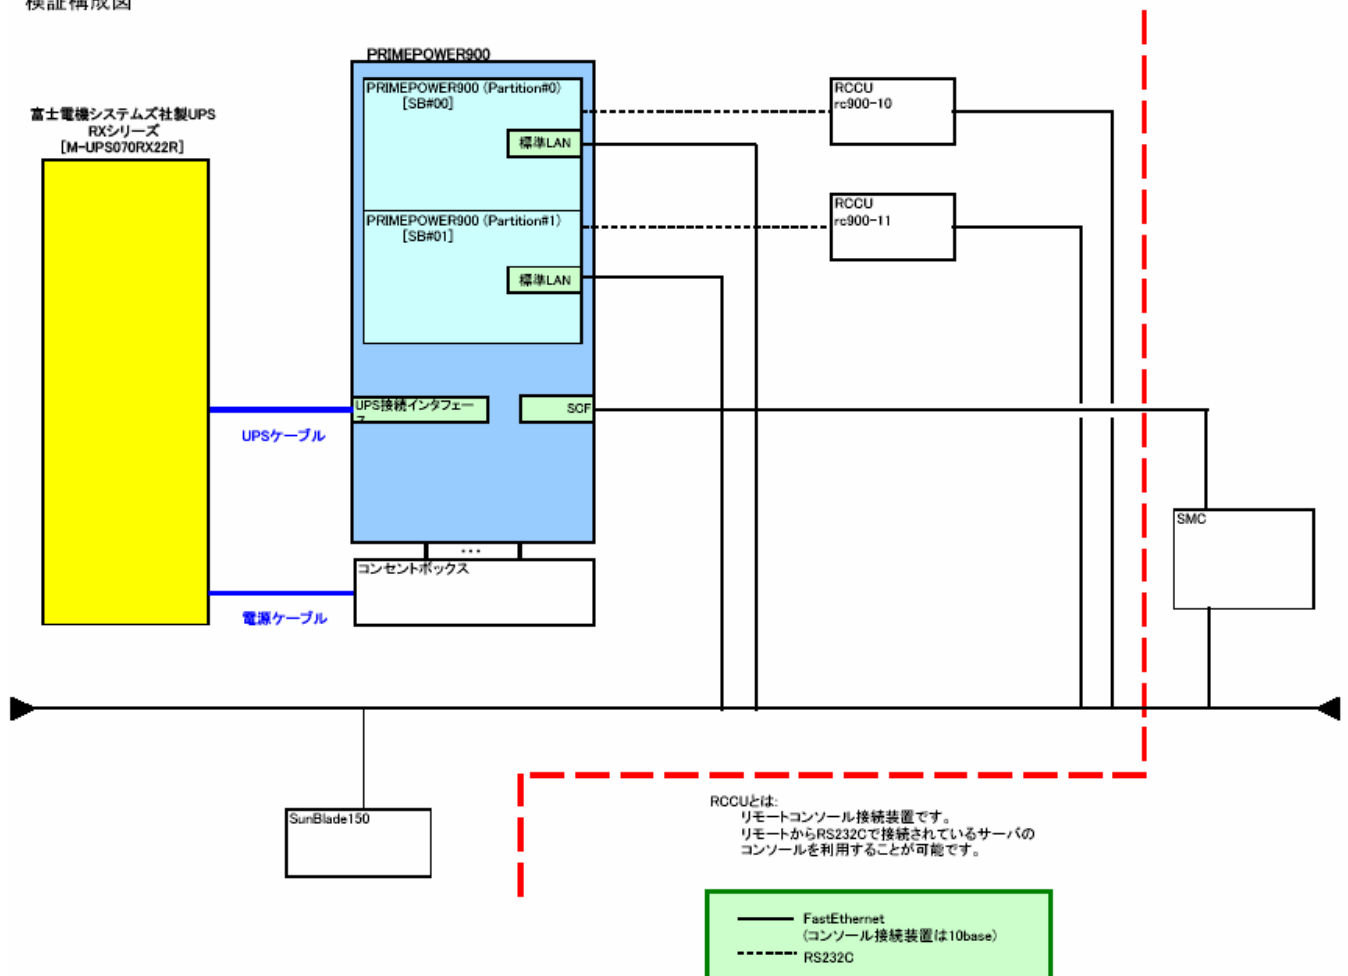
検証構成図

PRIMEPOWER900

富士電機システムズ社製UPS
RXシリーズ
[M-UPS070RX22R]

PRIMEPOWER900 (Partition#0)
[SB#00]

標準LAN

PRIMEPOWER900 (Partition#1)
[SB#01]

標準LAN

RCCU
rc900-10

RCCU
rc900-11

UPS接続インタフェース

SCF

UPSケーブル

SMC

・・・

コンセントボックス

電源ケーブル

SunBlade150

RCCUとは:
リモートコンソール接続装置です。
リモートからRS232Cで接続されているサーバの
コンソールを利用することが可能です。

FastEthernet
(コンソール接続装置は10base)
RS232C